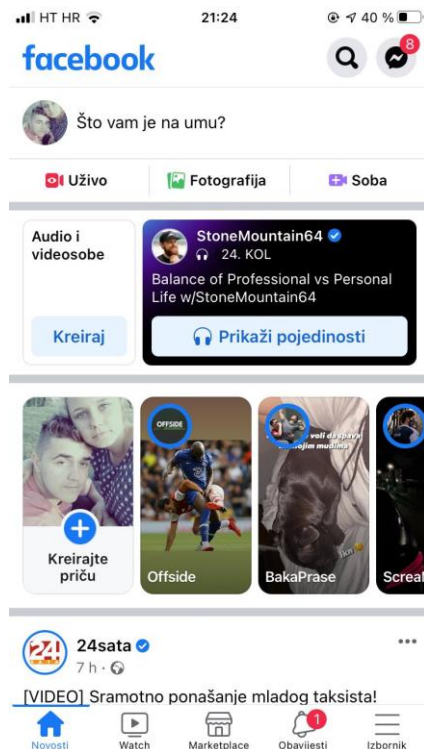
HT HR 21:24 40 %

facebook

8

Što vam je na umu?

Uživo

Fotografija

Soba

Audio i videosobe

Kreiraj

StoneMountain64

24. KOL

Balance of Professional vs Personal Life w/StoneMountain64

Prikaži pojedinosti

Kreirajte priču

OFFSIDE

Offside

BakaPrase

Screa

24sata

7 h ·

[VIDEO] Sramotno ponašanje mladog taksista!

Novosti

Watch

Marketplace

1

Obavijesti

Izbornik